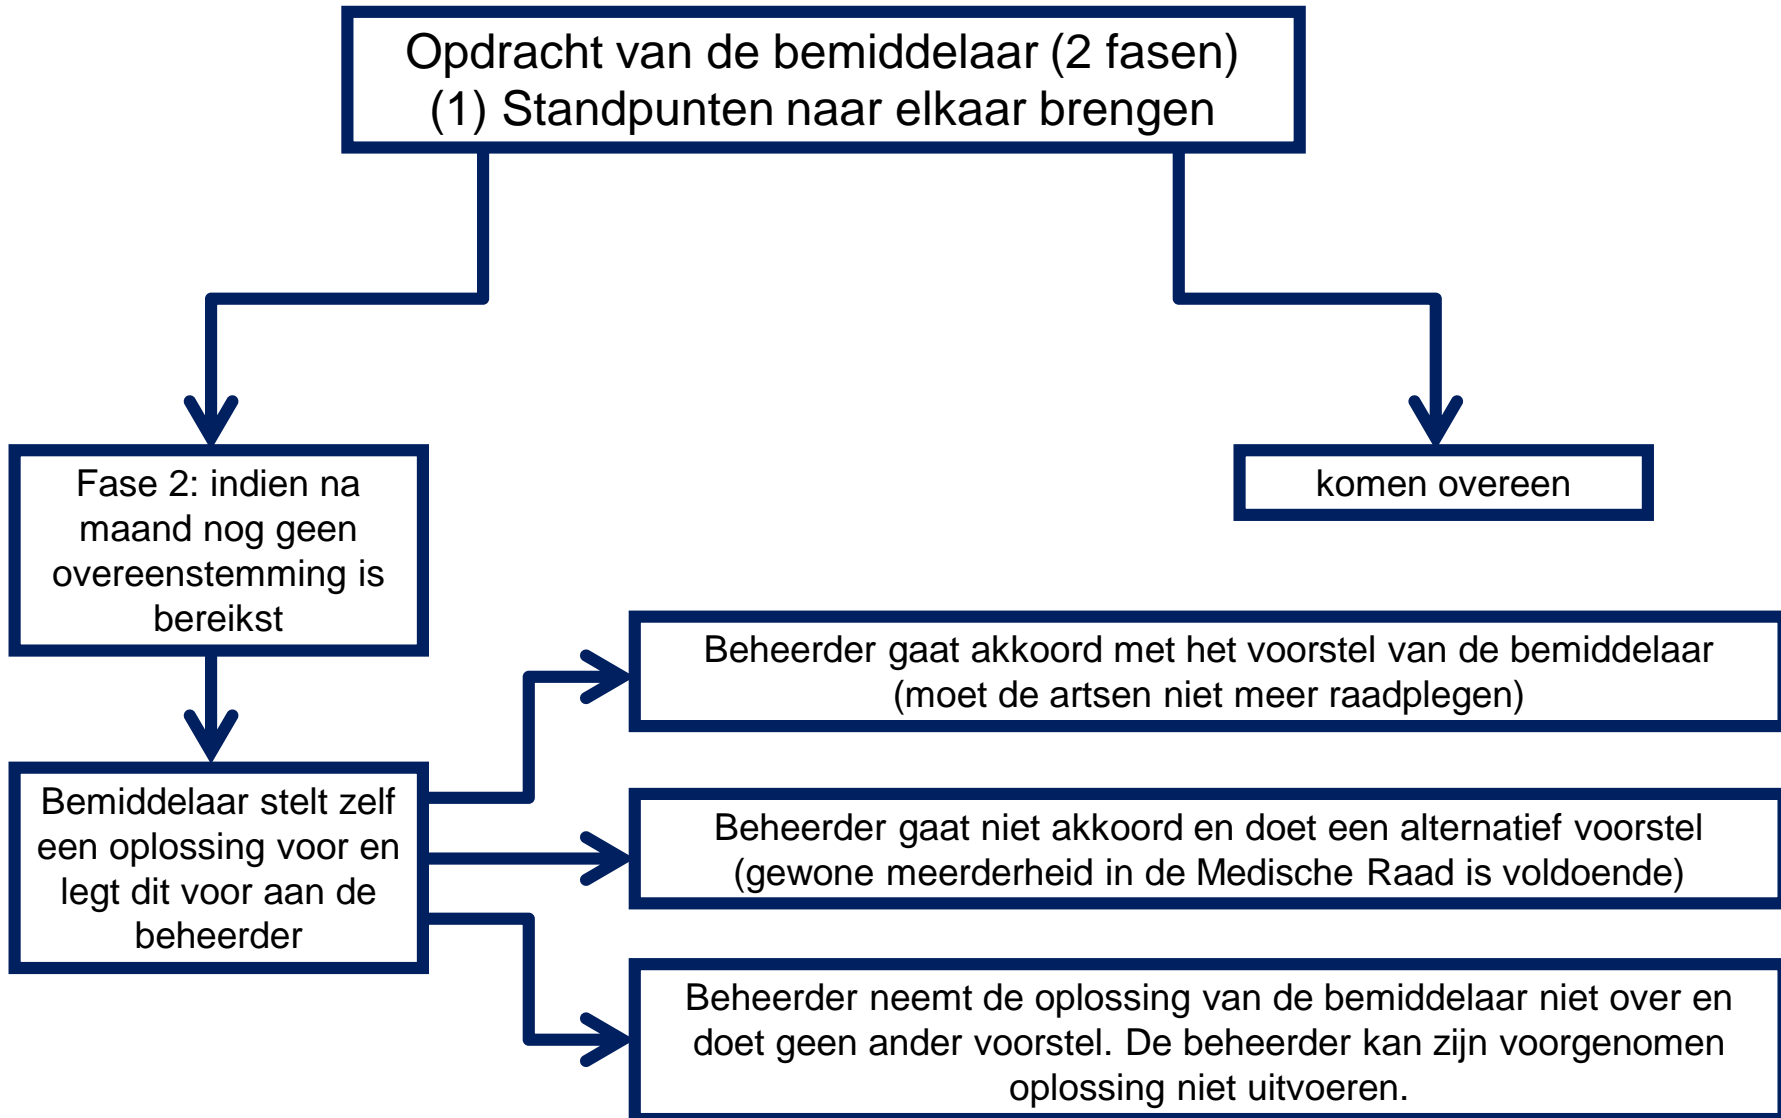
Opdracht van de bemiddelaar (2 fasen)
(1) Standpunten naar elkaar brengen

Fase 2: indien na maand nog geen overeenstemming is bereikst

komen overeen

Bemiddelaar stelt zelf een oplossing voor en legt dit voor aan de beheerder

Beheerder gaat akkoord met het voorstel van de bemiddelaar (moet de artsen niet meer raadplegen)

Beheerder gaat niet akkoord en doet een alternatief voorstel (gewone meerderheid in de Medische Raad is voldoende)

Beheerder neemt de oplossing van de bemiddelaar niet over en doet geen ander voorstel. De beheerder kan zijn voorgenomen oplossing niet uitvoeren.